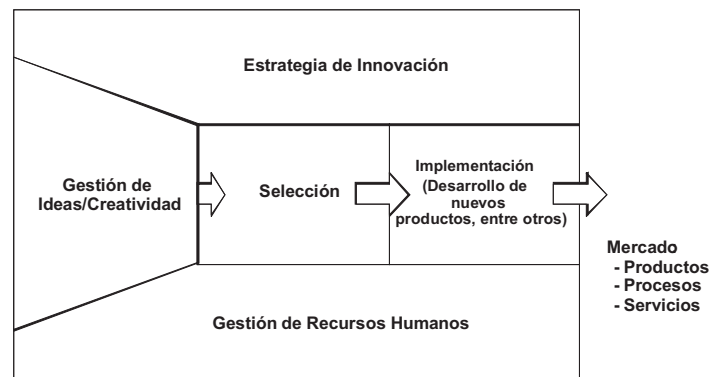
Estrategia de Innovación

Gestión de Ideas/Creatividad

Selección

Implementación (Desarrollo de nuevos productos, entre otros)

Mercado
- Productos
- Procesos
- Servicios

Gestión de Recursos Humanos